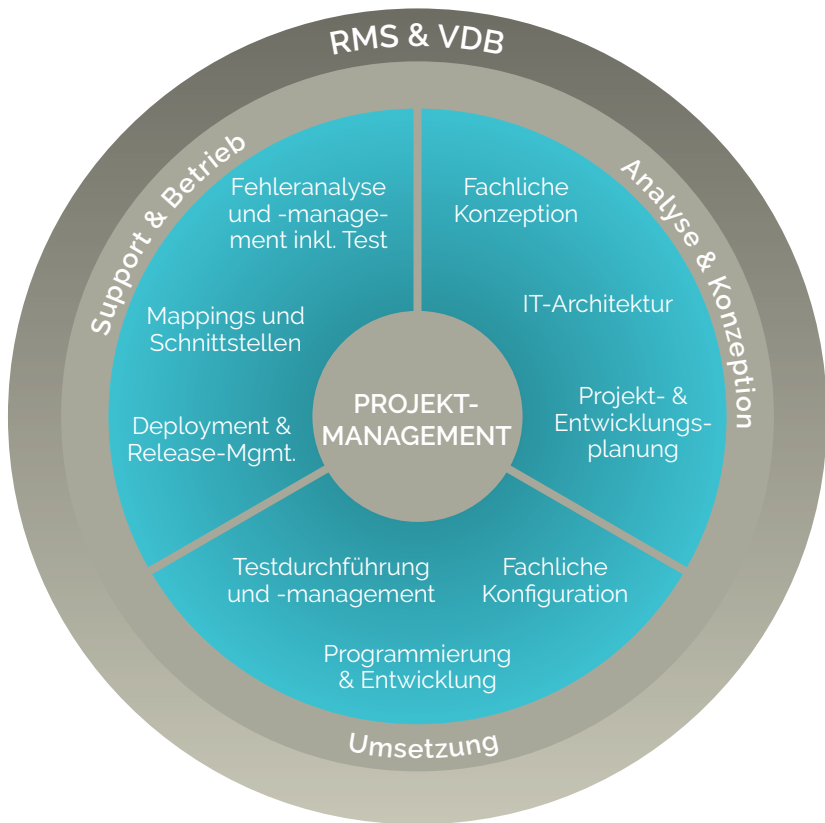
RMS & VDB

Support & Betrieb

Analyse & Konzeption

Umsetzung

PROJEKT-MANAGEMENT

Fehleranalyse und -management inkl. Test

Mappings und Schnittstellen

Deployment & Release-Mgmt.

Fachliche Konzeption

IT-Architektur

Projekt- & Entwicklungsplanung

Testdurchführung und -management

Fachliche Konfiguration

Programmierung & Entwicklung